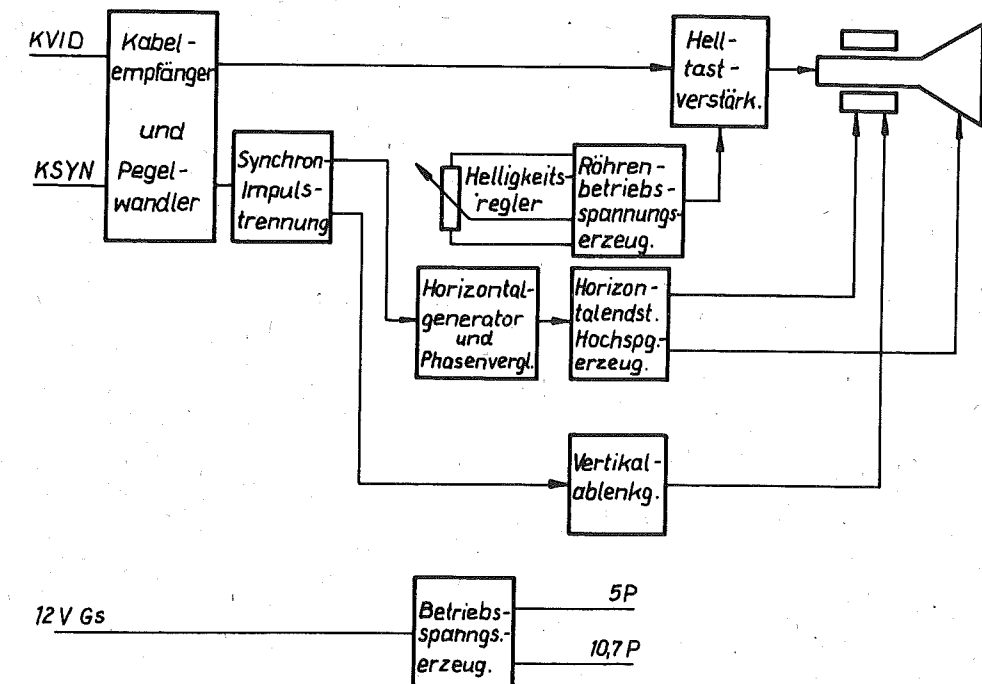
KVID

KSYN

Kabelempfänger und Pegelwandler

Synchron-Impulstrennung

Helltastverstärk.

Helligkeitsregler

Röhrenbetriebsspannungserzeug.

Horizontalgenerator und Phasenvergl.

Horizontalendst. Hochspg.-erzeug.

Vertikalablenkg.

12 V Gs

Betriebsspanngs.-erzeug.

5P

10,7 P